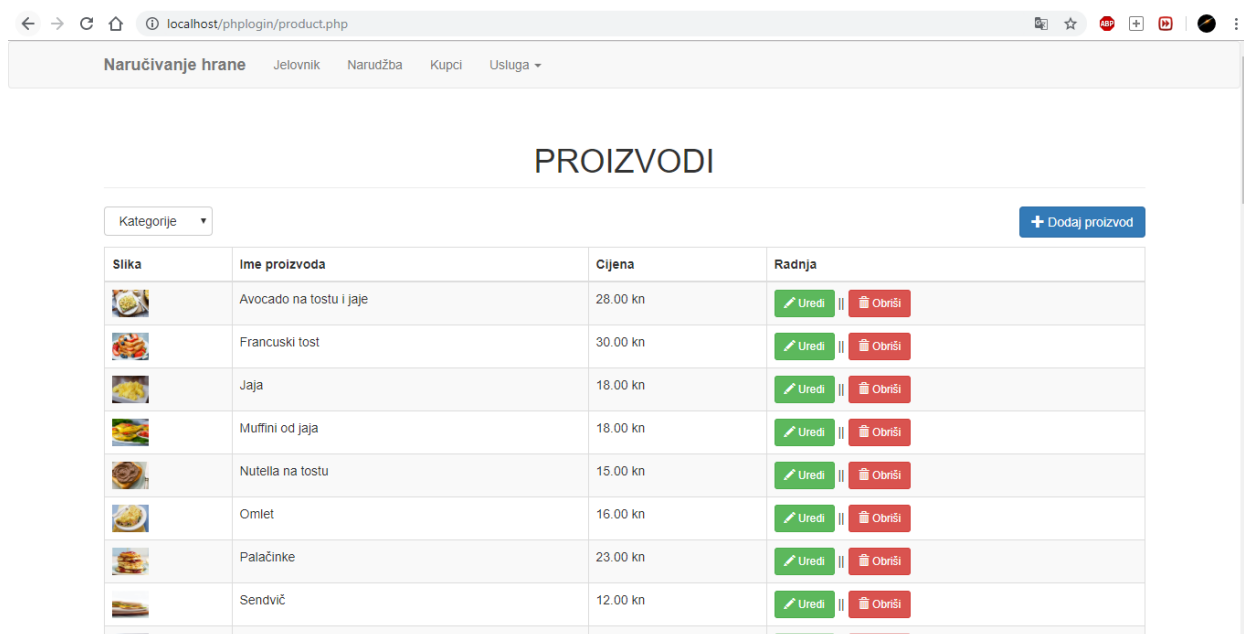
localhost/phplogin/product.php

Naručivanje hrane Jelovnik Narudžba Kupci Usluga

PROIZVODI

Kategorije

Dodaj proizvod

| Slika | Ime proizvoda | Cijena | Radnja |
|---|---|---|---|
| | Avocado na tostu i jaje | 28.00 kn | Uredi \|\| Obriši |
| | Francuski tost | 30.00 kn | Uredi \|\| Obriši |
| | Jaja | 18.00 kn | Uredi \|\| Obriši |
| | Muffini od jaja | 18.00 kn | Uredi \|\| Obriši |
| | Nutella na tostu | 15.00 kn | Uredi \|\| Obriši |
| | Omlet | 16.00 kn | Uredi \|\| Obriši |
| | Palačinke | 23.00 kn | Uredi \|\| Obriši |
| | Sendvič | 12.00 kn | Uredi \|\| Obriši |